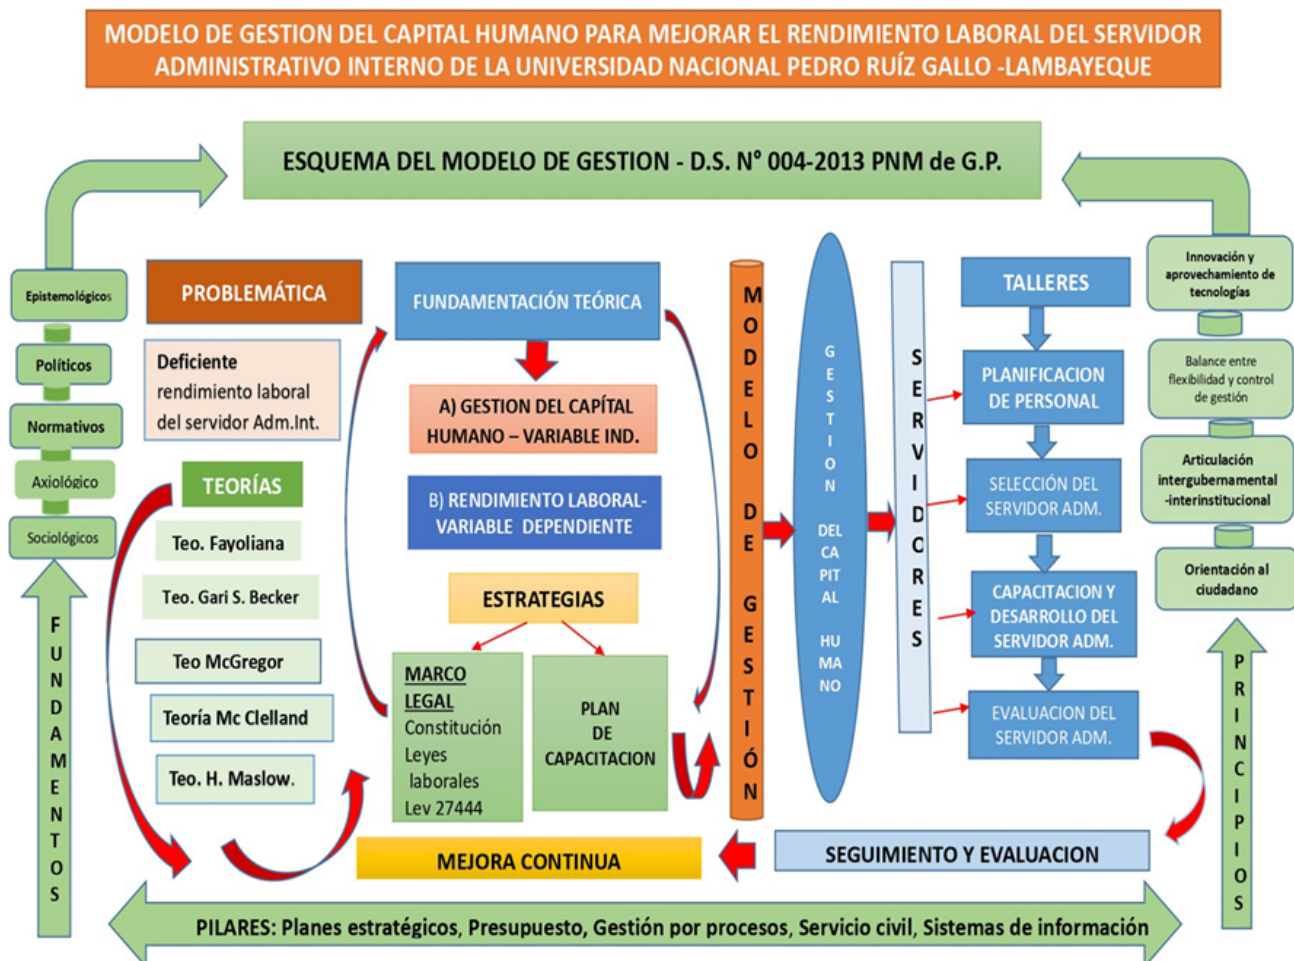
MODELO DE GESTION DEL CAPITAL HUMANO PARA MEJORAR EL RENDIMIENTO LABORAL DEL SERVIDOR ADMINISTRATIVO INTERNO DE LA UNIVERSIDAD NACIONAL PEDRO RUÍZ GALLO -LAMBAYEQUE

ESQUEMA DEL MODELO DE GESTION - D.S. N° 004-2013 PNM de G.P.

Epistemológicos
Políticos
Normativos
Axiológico
Sociológicos

FUNDAMENTOS

PROBLEMÁTICA

Deficiente rendimiento laboral del servidor Adm.Int.

TEORÍAS

Teo. Fayoliana
Teo. Gari S. Becker
Teo McGregor
Teoría Mc Clelland
Teo. H. Maslow.

FUNDAMENTACIÓN TEÓRICA

A) GESTION DEL CAPÍTAL HUMANO – VARIABLE IND.

B) RENDIMIENTO LABORAL-VARIABLE DEPENDIENTE

ESTRATEGIAS

MARCO LEGAL
Constitución
Leyes laborales
Lev 27444

PLAN DE CAPACITACION

MODELO DE GESTIÓN

GESTION DEL CAPITAL HUMANO

SERVIDORES

TALLERES

PLANIFICACION DE PERSONAL

SELECCIÓN DEL SERVIDOR ADM.

CAPACITACION Y DESARROLLO DEL SERVIDOR ADM.

EVALUACION DEL SERVIDOR ADM.

Innovación y aprovechamiento de tecnologías
Balance entre flexibilidad y control de gestión
Articulación intergubernamental -interinstitucional
Orientación al ciudadano

PRINCIPIOS

MEJORA CONTINUA

SEGUIMIENTO Y EVALUACION

PILARES: Planes estratégicos, Presupuesto, Gestión por procesos, Servicio civil, Sistemas de información